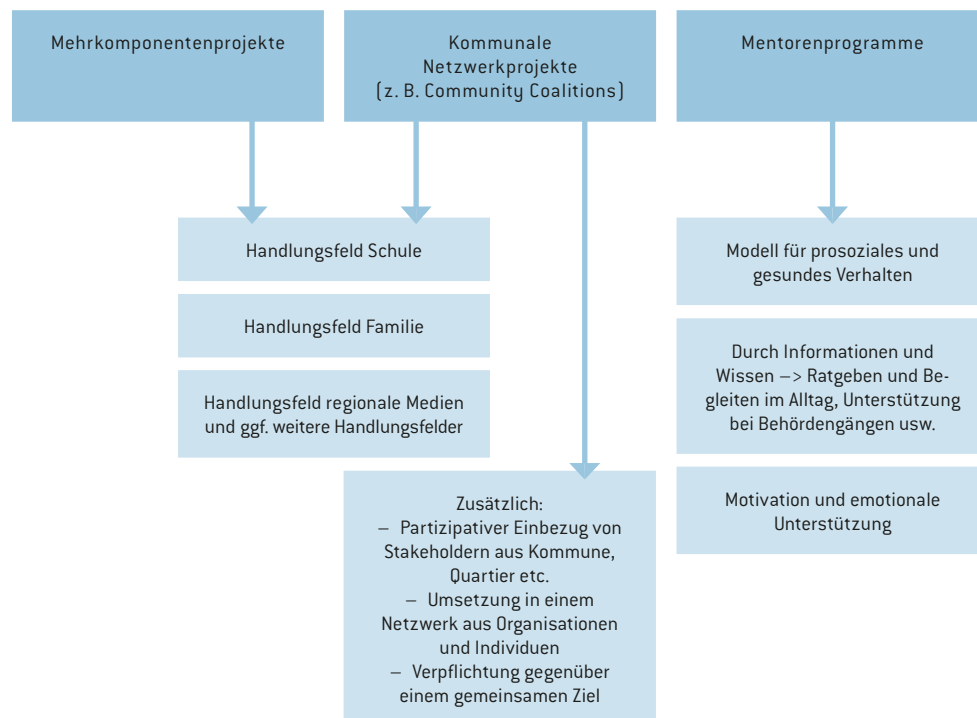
Mehrkomponentenprojekte

Kommunale Netzwerkprojekte (z. B. Community Coalitions)

Mentorenprogramme

Handlungsfeld Schule

Handlungsfeld Familie

Handlungsfeld regionale Medien und ggf. weitere Handlungsfelder

Zusätzlich:
– Partizipativer Einbezug von Stakeholdern aus Kommune, Quartier etc.
– Umsetzung in einem Netzwerk aus Organisationen und Individuen
– Verpflichtung gegenüber einem gemeinsamen Ziel

Modell für prosoziales und gesundes Verhalten

Durch Informationen und Wissen –> Ratgeben und Begleiten im Alltag, Unterstützung bei Behördengängen usw.

Motivation und emotionale Unterstützung